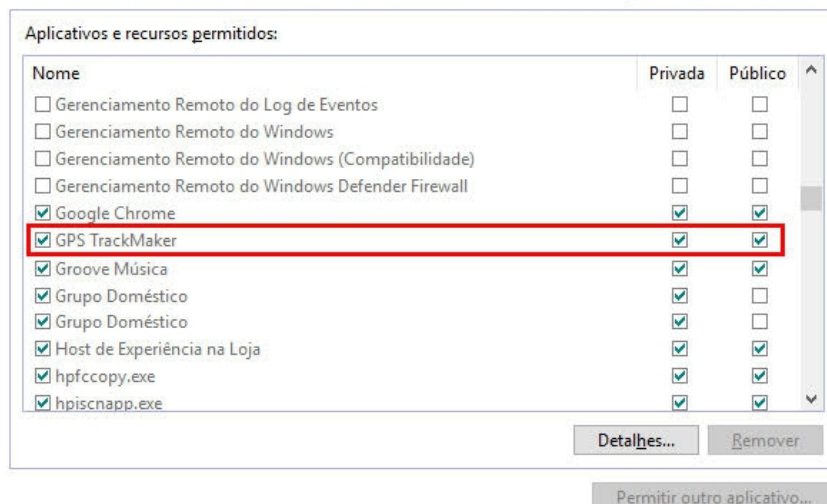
Aplicativos e recursos permitidos:

| Nome | Privada | Público |
|---|---|---|
| ☐ Gerenciamento Remoto do Log de Eventos | ☐ | ☐ |
| ☐ Gerenciamento Remoto do Windows | ☐ | ☐ |
| ☐ Gerenciamento Remoto do Windows (Compatibilidade) | ☐ | ☐ |
| ☐ Gerenciamento Remoto do Windows Defender Firewall | ☐ | ☐ |
| ☑ Google Chrome | ☑ | ☑ |
| ☑ GPS TrackMaker | ☑ | ☑ |
| ☑ Groove Música | ☑ | ☑ |
| ☑ Grupo Doméstico | ☑ | ☐ |
| ☑ Grupo Doméstico | ☑ | ☐ |
| ☑ Host de Experiência na Loja | ☑ | ☑ |
| ☑ hpfccopy.exe | ☑ | ☑ |
| ☑ hpiscnapp.exe | ☑ | ☑ |

Detalhes... Remover

Permitir outro aplicativo...